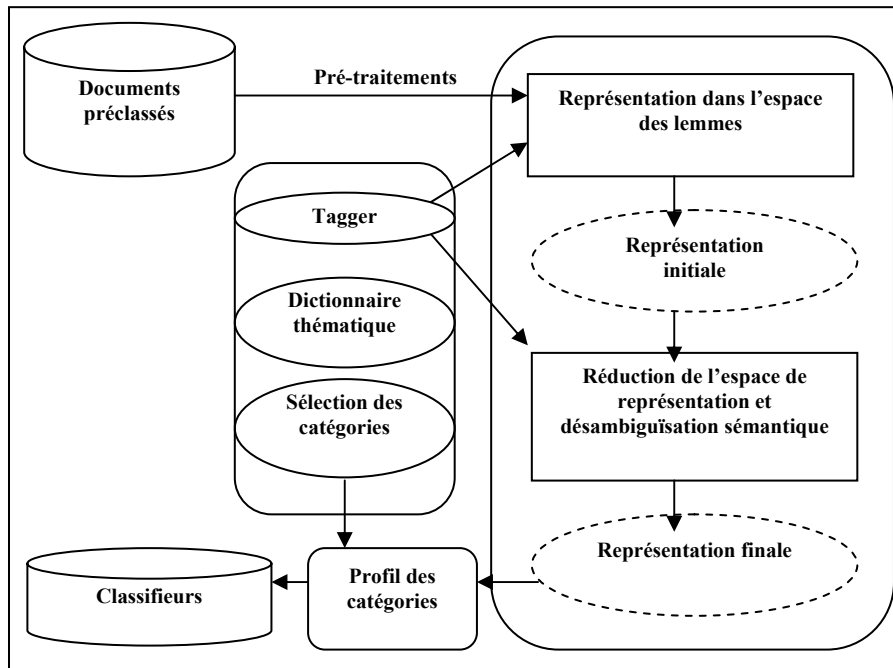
Documents préclassés

Pré-traitements

Représentation dans l'espace des lemmes

Tagger

Représentation initiale

Dictionnaire thématique

Sélection des catégories

Réduction de l'espace de représentation et désambiguïsation sémantique

Représentation finale

Classifieurs

Profil des catégories